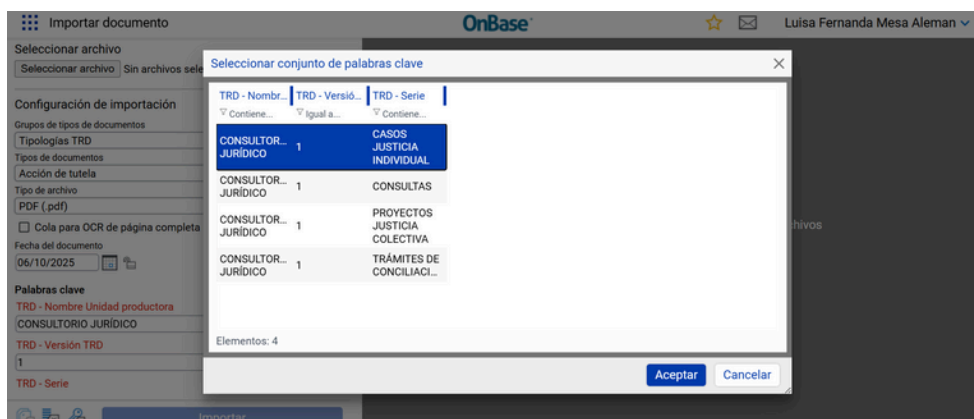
Importar documento

OnBase

Luisa Fernanda Mesa Aleman

Seleccionar archivo

Seleccionar archivo Sin archivos sele

Configuración de importación

Grupos de tipos de documentos

Tipologías TRD

Tipos de documentos

Acción de tutela

Tipo de archivo

PDF (.pdf)

Cola para OCR de página completa

Fecha del documento

06/10/2025

Palabras clave

TRD - Nombre Unidad productora

CONSULTORIO JURÍDICO

TRD - Versión TRD

1

TRD - Serie

Importar

hivos

Seleccionar conjunto de palabras clave

| TRD - Nombr... | TRD - Versió... | TRD - Serie |
|---|---|---|
| Contiene... | Igual a... | Contiene... |
| CONSULTOR... JURÍDICO | 1 | CASOS JUSTICIA INDIVIDUAL |
| CONSULTOR... JURÍDICO | 1 | CONSULTAS |
| CONSULTOR... JURÍDICO | 1 | PROYECTOS JUSTICIA COLECTIVA |
| CONSULTOR... JURÍDICO | 1 | TRÁMITES DE CONCILIACI... |

Elementos: 4

Aceptar

Cancelar